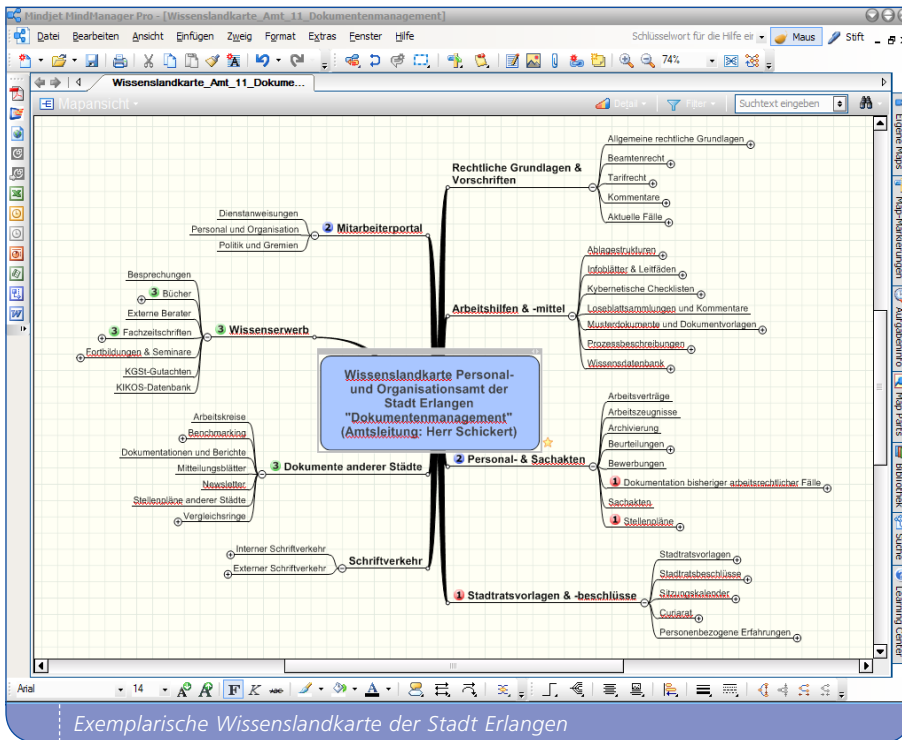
Mindjet MindManager Pro - [Wissenslandkarte_Amt_11_Dokumentenmanagement]

Datei Bearbeiten Ansicht Einfügen Zweig Format Extras Fenster Hilfe

Schlüsselwort für die Hilfe ei Maus Stift

74%

Wissenslandkarte_Amt_11_Dokume...

Mapansicht

Detail Filter Suchtext eingeben

Eigene Maps Map-Markierungen Aufgabeninfo Map Parts Bibliothek Suche Learning Center

Wissenslandkarte Personal- und Organisationsamt der Stadt Erlangen "Dokumentenmanagement" (Amtsleitung: Herr Schickert)

Rechtliche Grundlagen & Vorschriften
Allgemeine rechtliche Grundlagen
Beamtenrecht
Tarifrecht
Kommentare
Aktuelle Fälle

Arbeitshilfen & -mittel
Ablagestrukturen
Infoblätter & Leitfäden
Kybernetische Checklisten
Loseblattsammlungen und Kommentare
Musterdokumente und Dokumentvorlagen
Prozessbeschreibungen
Wissensdatenbank

2 Personal- & Sachakten
Arbeitsverträge
Arbeitszeugnisse
Archivierung
Beurteilungen
Bewerbungen
1 Dokumentation bisheriger arbeitsrechtlicher Fälle
Sachakten
1 Stellenpläne

1 Stadtratsvorlagen & -beschlüsse
Stadtratsvorlagen
Stadtratsbeschlüsse
Sitzungskalender
Curiarat
Personenbezogene Erfahrungen

2 Mitarbeiterportal
Dienstanweisungen
Personal und Organisation
Politik und Gremien

3 Wissenserwerb
Besprechungen
3 Bücher
Externe Berater
3 Fachzeitschriften
Fortbildungen & Seminare
KGSt-Gutachten
KIKOS-Datenbank

3 Dokumente anderer Städte
Arbeitskreise
Benchmarking
Dokumentationen und Berichte
Mitteilungsblätter
Newsletter
Stellenpläne anderer Städte
Vergleichsringe

Schriftverkehr
Interner Schriftverkehr
Externer Schriftverkehr

Arial 14

Exemplarische Wissenslandkarte der Stadt Erlangen